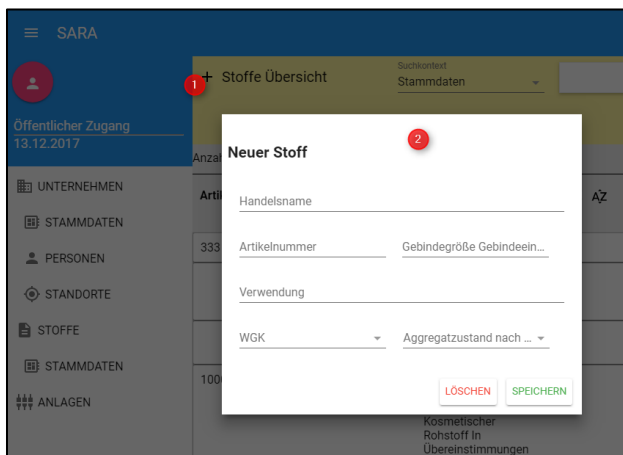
SARA

Öffentlicher Zugang
13.12.2017

UNTERNEHMEN
STAMMDATEN
PERSONEN
STANDORTE
STOFFE
STAMMDATEN
ANLAGEN

1
+ Stoffe Übersicht

Suchkontext
Stammdaten

Anzal
Arti
AZ
333
100

2
Neuer Stoff

Handelsname

Artikelnummer

Gebindegröße Gebindeein...

Verwendung

WGK

Aggregatzustand nach ...

LÖSCHEN

SPEICHERN

Kosmetischer Rohstoff In Übereinstimmungen